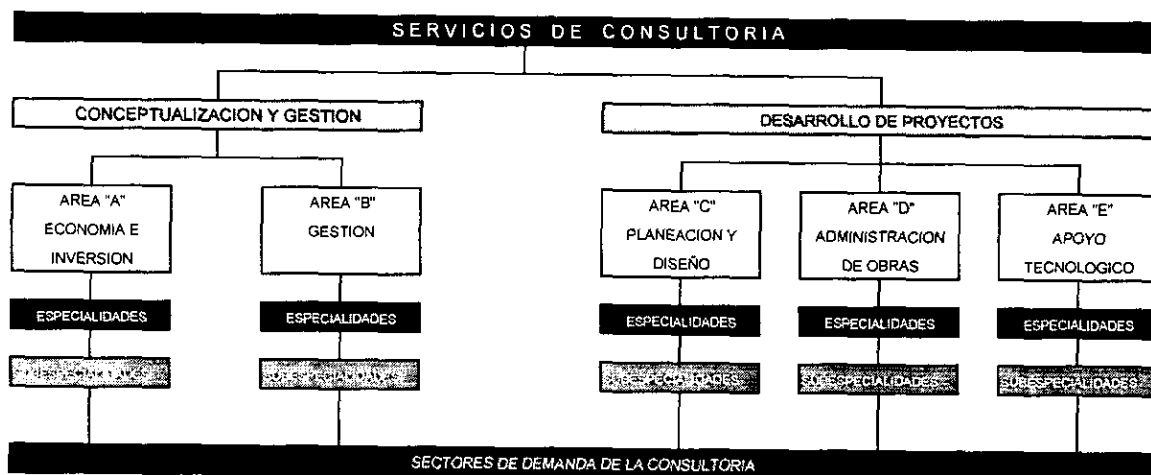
SERVICIOS DE CONSULTORIA

CONCEPTUALIZACION Y GESTION

DESARROLLO DE PROYECTOS

AREA "A" ECONOMIA E INVERSION

ESPECIALIDADES

SUBESPECIALIDADES

AREA "B" GESTION

ESPECIALIDADES

SUBESPECIALIDADES

AREA "C" PLANEACION Y DISEÑO

ESPECIALIDADES

SUBESPECIALIDADES

AREA "D" ADMINISTRACION DE OBRAS

ESPECIALIDADES

SUBESPECIALIDADES

AREA "E" APOYO TECNOLOGICO

ESPECIALIDADES

SUBESPECIALIDADES

SECTORES DE DEMANDA DE LA CONSULTORIA